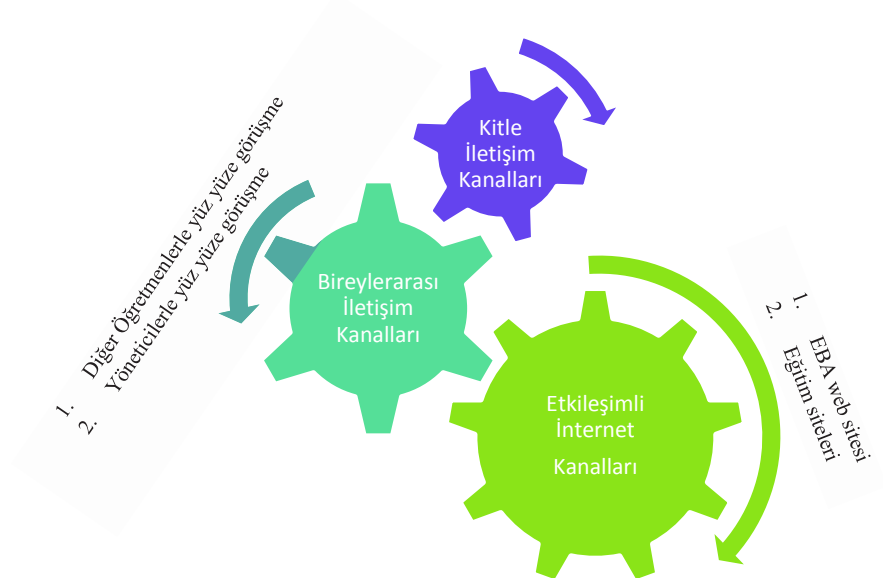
1. Diğer Öğretmenlerle yüz yüze görüşme
2. Yöneticilerle yüz yüze görüşme

Kitle İletişim Kanalları

Bireylerarası İletişim Kanalları

Etkileşimli İnternet Kanalları

1. EBA web sitesi
2. Eğitim siteleri